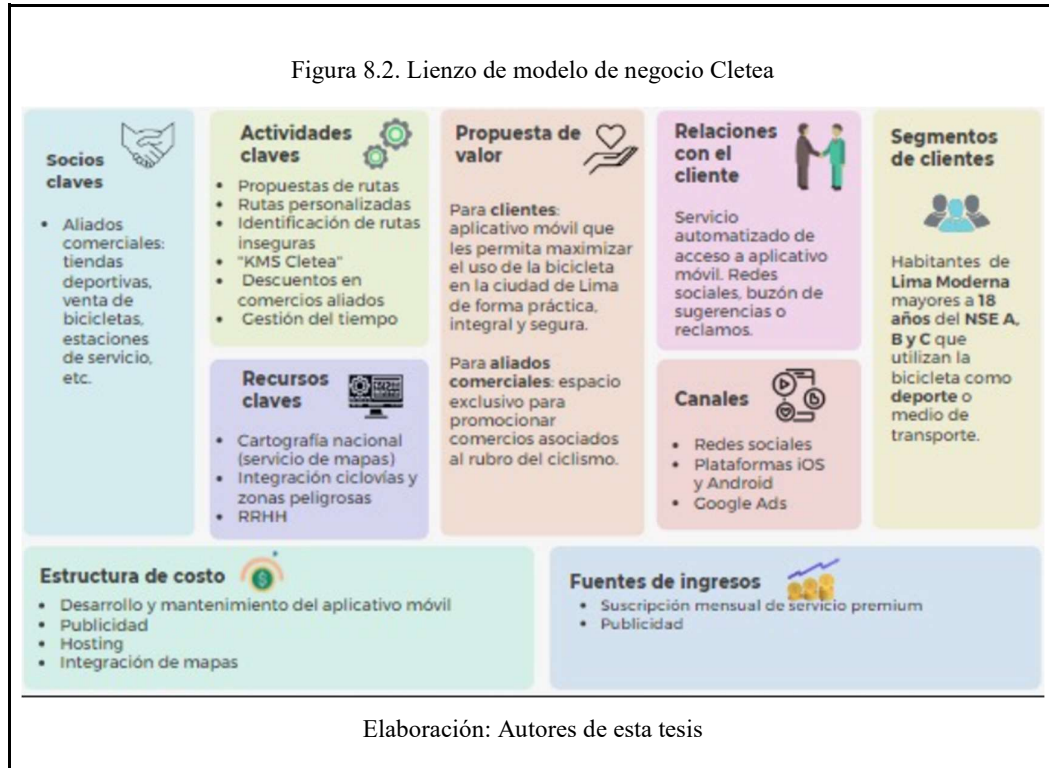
Figura 8.2. Lienzo de modelo de negocio Cletea

**Socios claves**

• Aliados comerciales: tiendas deportivas, venta de bicicletas, estaciones de servicio, etc.

**Actividades claves**

• Propuestas de rutas
• Rutas personalizadas
• Identificación de rutas inseguras
• "KMS Cletea"
• Descuentos en comercios aliados
• Gestión del tiempo

**Recursos claves**

• Cartografía nacional (servicio de mapas)
• Integración ciclovías y zonas peligrosas
• RRHH

**Propuesta de valor**

Para **clientes**: aplicativo móvil que les permita maximizar el uso de la bicicleta en la ciudad de Lima de forma práctica, integral y segura.

Para **aliados comerciales**: espacio exclusivo para promocionar comercios asociados al rubro del ciclismo.

**Relaciones con el cliente**

Servicio automatizado de acceso a aplicativo móvil. Redes sociales, buzón de sugerencias o reclamos.

**Canales**

• Redes sociales
• Plataformas iOS y Android
• Google Ads

**Segmentos de clientes**

Habitantes de **Lima Moderna** mayores a **18 años** del **NSE A, B y C** que utilizan la bicicleta como **deporte** o medio de transporte.

**Estructura de costo**

• Desarrollo y mantenimiento del aplicativo móvil
• Publicidad
• Hosting
• Integración de mapas

**Fuentes de ingresos**

• Suscripción mensual de servicio premium
• Publicidad

Elaboración: Autores de esta tesis